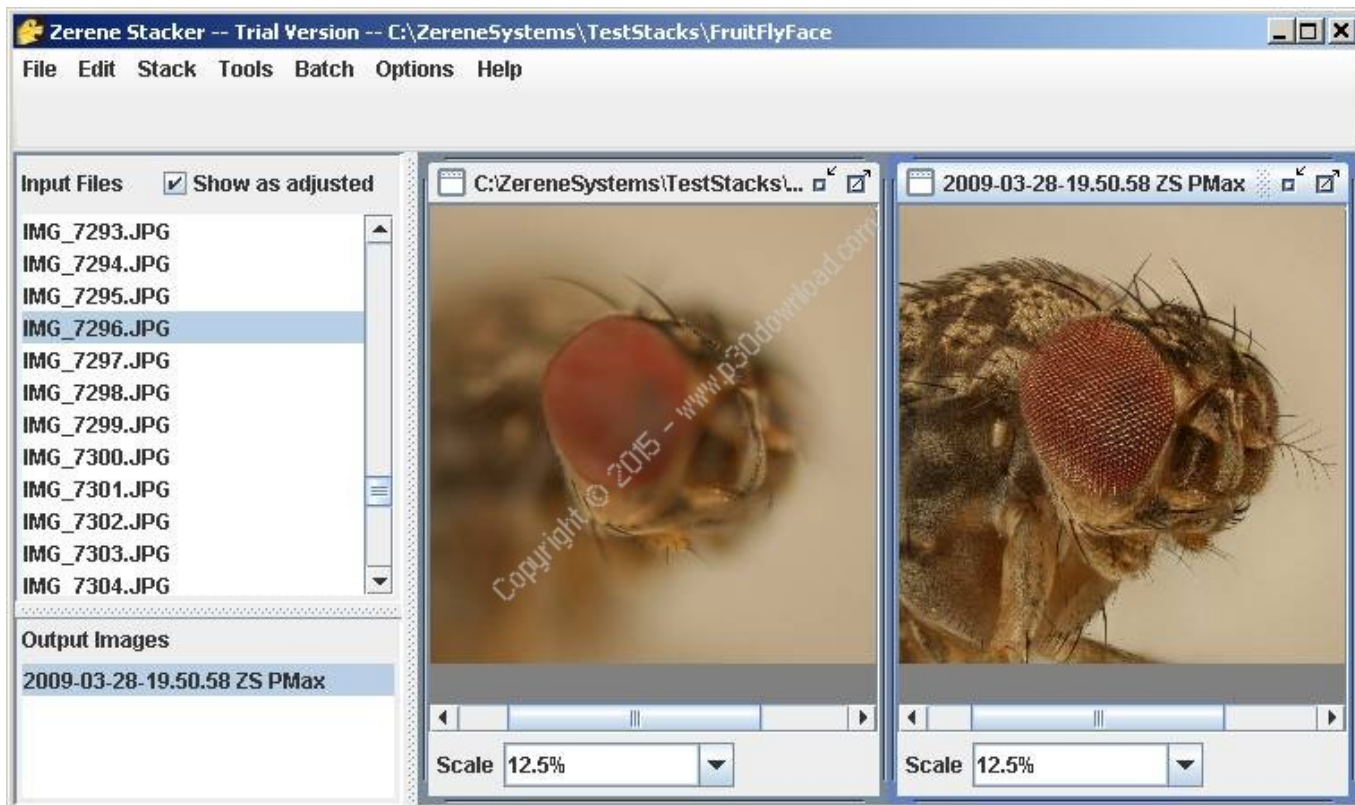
Zerene Stacker -- Trial Version -- C:\ZereneSystems\TestStacks\FruitFlyFace

File Edit Stack Tools Batch Options Help

Input Files ☑ Show as adjusted

IMG_7293.JPG
IMG_7294.JPG
IMG_7295.JPG
IMG_7296.JPG
IMG_7297.JPG
IMG_7298.JPG
IMG_7299.JPG
IMG_7300.JPG
IMG_7301.JPG
IMG_7302.JPG
IMG_7303.JPG
IMG_7304.JPG

Output Images

2009-03-28-19.50.58 ZS PMax

C:\ZereneSystems\TestStacks\...

Copyright © 2015 - www.p30download.com

Scale 12.5%

2009-03-28-19.50.58 ZS PMax

Scale 12.5%